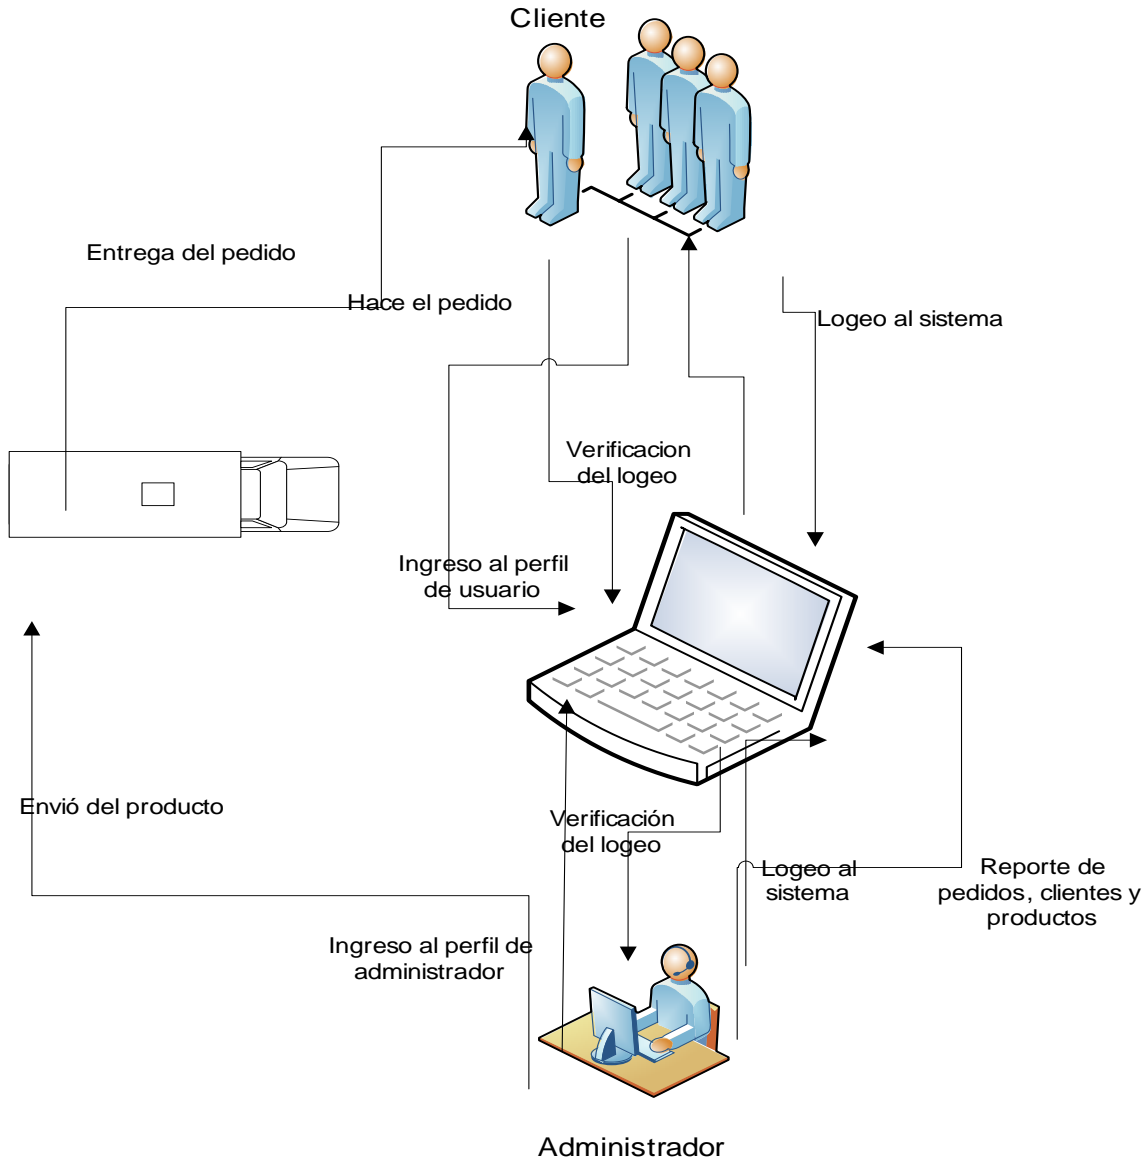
Cliente

Entrega del pedido

Hace el pedido

Logeo al sistema

Verificacion del logeo

Ingreso al perfil de usuario

Envió del producto

Verificación del logeo

Logeo al sistema

Reporte de pedidos, clientes y productos

Ingreso al perfil de administrador

Administrador